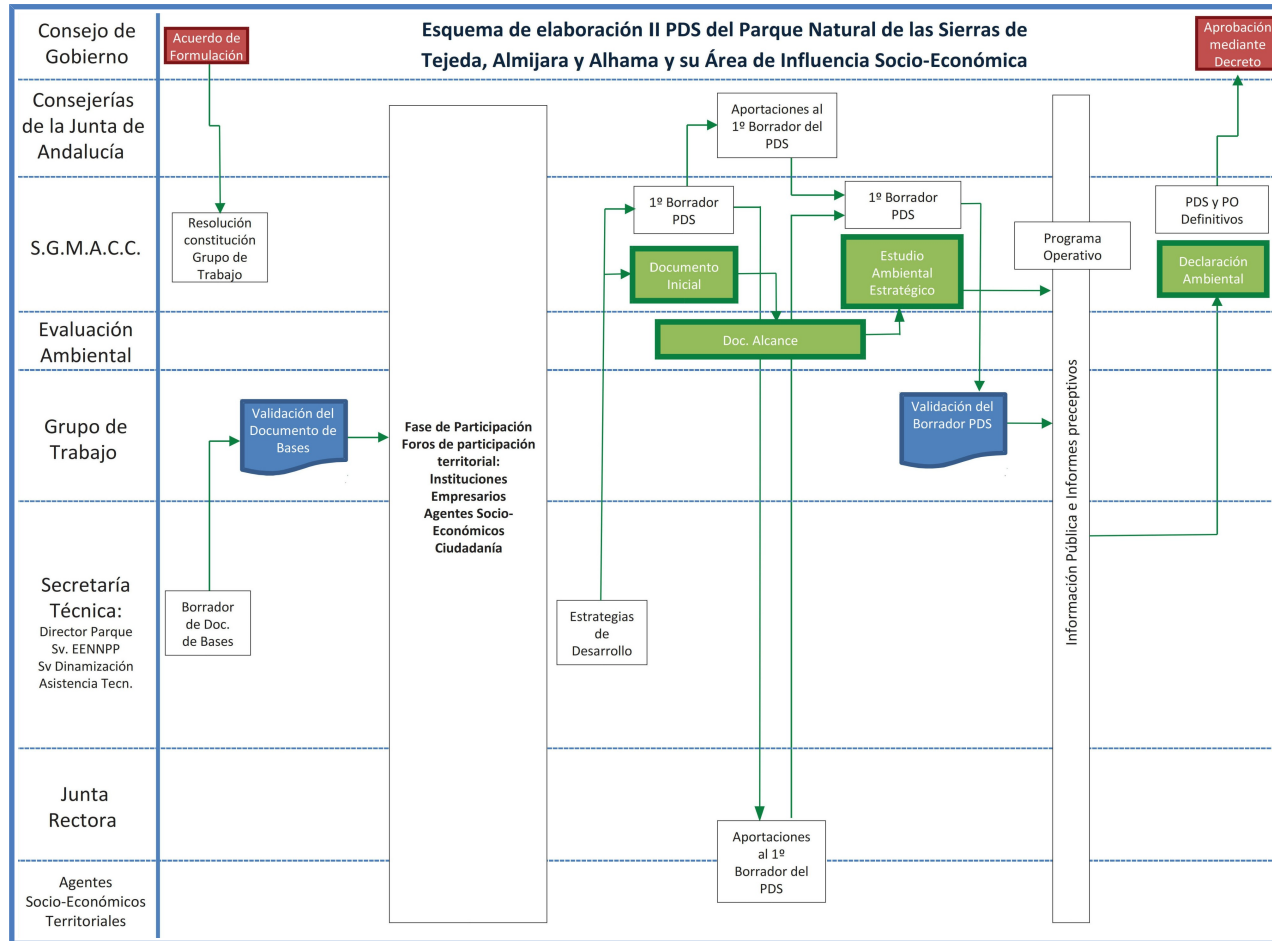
Esquema de elaboración II PDS del Parque Natural de las Sierras de Tejeda, Almijara y Alhama y su Área de Influencia Socio-Económica

Consejo de Gobierno

Acuerdo de Formulación

Aprobación mediante Decreto

Consejerías de la Junta de Andalucía

Aportaciones al 1º Borrador del PDS

S.G.M.A.C.C.

Resolución constitución Grupo de Trabajo

1º Borrador PDS

Documento Inicial

1º Borrador PDS

Estudio Ambiental Estratégico

Programa Operativo

PDS y PO Definitivos

Declaración Ambiental

Evaluación Ambiental

Doc. Alcance

Grupo de Trabajo

Validación del Documento de Bases

Fase de Participación
Foros de participación territorial:
Instituciones
Empresarios
Agentes Socio-Económicos
Ciudadanía

Validación del Borrador PDS

Información Pública e Informes preceptivos

Secretaría Técnica:
Director Parque
Sv. EENNPP
Sv Dinamización
Asistencia Tecn.

Borrador de Doc. de Bases

Estrategias de Desarrollo

Junta Rectora

Aportaciones al 1º Borrador del PDS

Agentes Socio-Económicos Territoriales